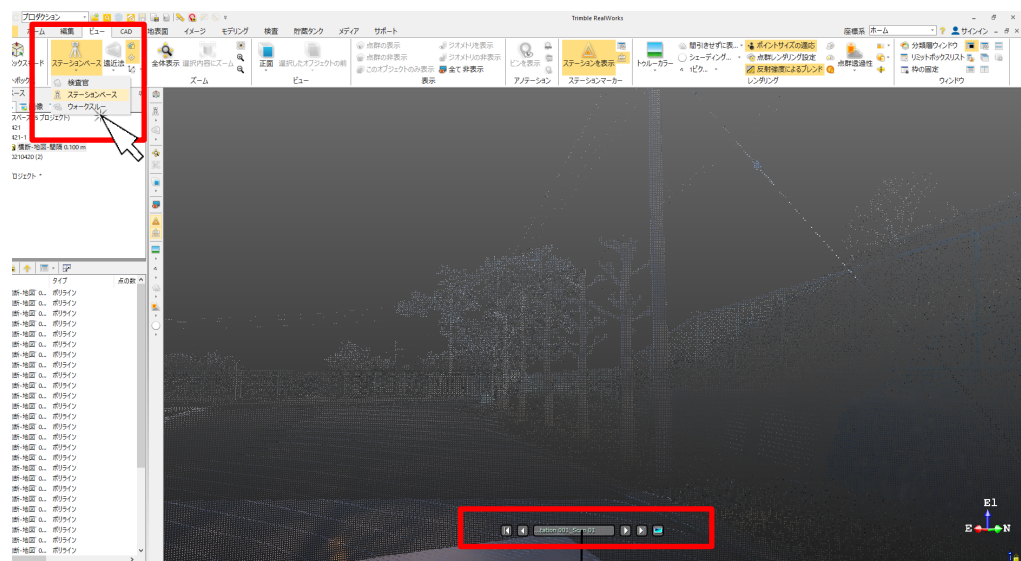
プロダクション
Trimble RealWorks
ホーム 編集 ビュー CAD 地表面 イメージ モデリング 検査 貯蔵タンク メディア サポート
座標系 ホーム
サインイン
ステーションベース 遠近法
全体表示 選択内容にズーム
ズーム
正面 選択したオブジェクトの軸
ビュー
点群の表示
点群の非表示
このオブジェクトのみ表示
ジオメトリを表示
ジオメトリの非表示
全て非表示
表示
ピンを表示
アノテーション
ステーションを表示
ステーションマーカー
トゥルーカラー
間引きせずに表...
シェーディング...
ポイントサイズの適応
点群レンダリング設定
反射強度によるブレンド
点群透過性
レンダリング
分類層ウィンドウ
リミットボックスリスト
枠の固定
ウィンドウ
検査官
ステーションベース
ウォークスルー
タイプ
点の数
ポリライン
ポリライン
ポリライン
ポリライン
ポリライン
ポリライン
ポリライン
ポリライン
ポリライン
ポリライン
ポリライン
ポリライン
ポリライン
ポリライン
ポリライン
ポリライン
ポリライン
ポリライン
ポリライン
ポリライン
ポリライン
ポリライン
ポリライン
ポリライン
ポリライン
ポリライン
ポリライン
ポリライン
横断-地図-層陪 0.100 m
Station001_Scan01
E1
E
N